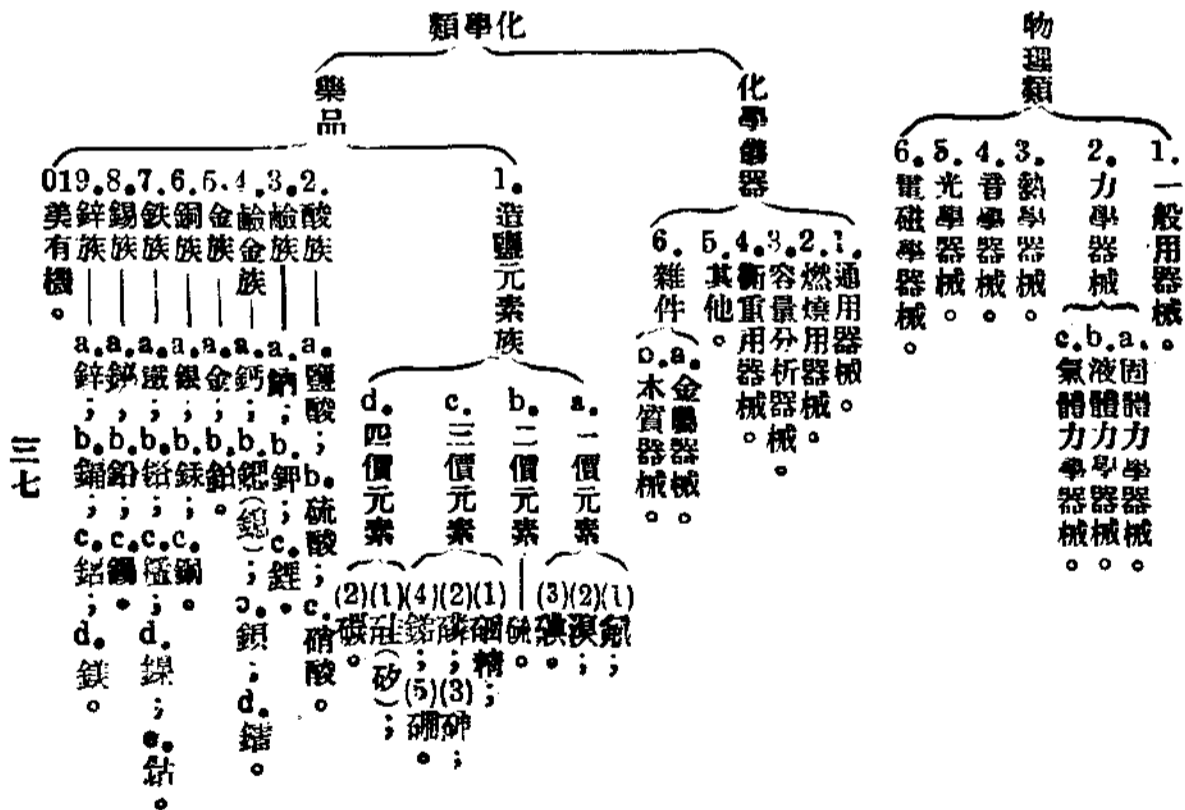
物理類

1. 一般用器械。
2. 力學器械
a. 固體力學器械。
b. 液體力學器械。
c. 氣體力學器械。
3. 熱學器械。
4. 音學器械。
5. 光學器械。
6. 電磁學器械。

化學類

化學儀器
1. 通用器械。
2. 燃燒用器械。
3. 容量分析器械。
4. 衡重用器械。
5. 其他。
6. 雜件
a. 金屬器械。
b. 木質器械。

藥品
1. 造鹽元素族
a. 一價元素 (1)氟; (2)溴; (3)碘。
b. 二價元素 硫。
c. 三價元素 (1)硼精; (2)磷; (3)砷; (4)銻; (5)硼。
d. 四價元素 (1)硅(矽); (2)碳。
2. 酸族 a. 鹽酸; b. 硫酸; c. 硝酸。
3. 鹼族 a. 鈉; b. 鉀; c. 鋰。
4. 鹼金族 a. 鈣; b. 鍶(鋁); c. 鋇; d. 鎂。
5. 金族 a. 金; b. 鉑。
6. 銅族 a. 銀; b. 汞; c. 銅。
7. 鐵族 a. 鐵; b. 鉻; c. 錳; d. 鎳; e. 鈷。
8. 錫族 a. 錫; b. 鉛; c. 鉍。
9. 鋅族 a. 鋅; b. 鎘; c. 鋁; d. 鎂。
10. 有機。

三七